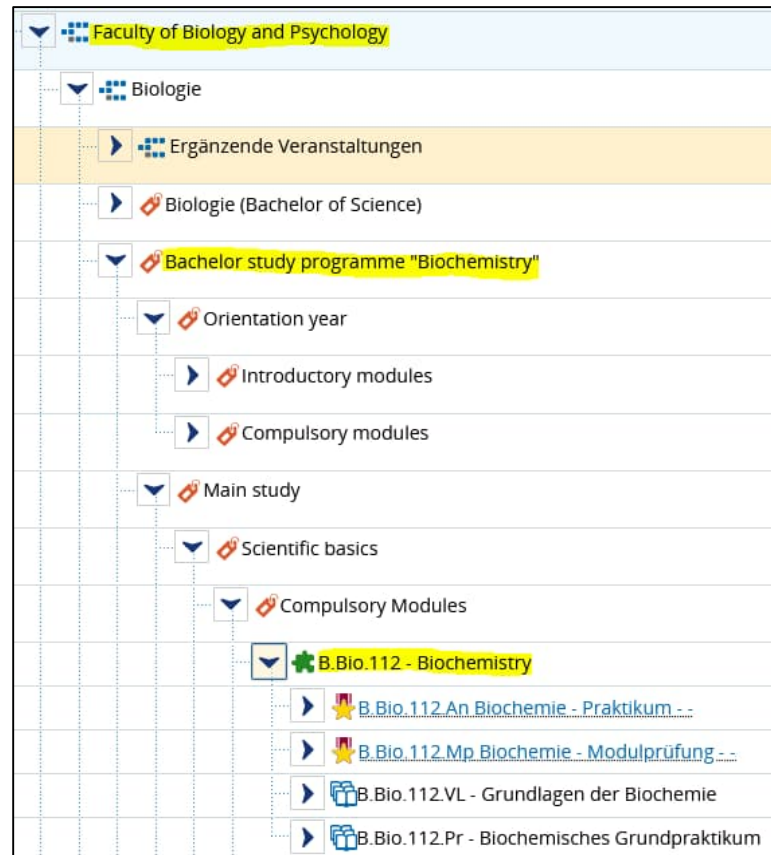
Faculty of Biology and Psychology

Biologie

Ergänzende Veranstaltungen

Biologie (Bachelor of Science)

Bachelor study programme "Biochemistry"

Orientation year

Introductory modules

Compulsory modules

Main study

Scientific basics

Compulsory Modules

B.Bio.112 - Biochemistry

B.Bio.112.An Biochemie - Praktikum - -

B.Bio.112.Mp Biochemie - Modulprüfung - -

B.Bio.112.VL - Grundlagen der Biochemie

B.Bio.112.Pr - Biochemisches Grundpraktikum